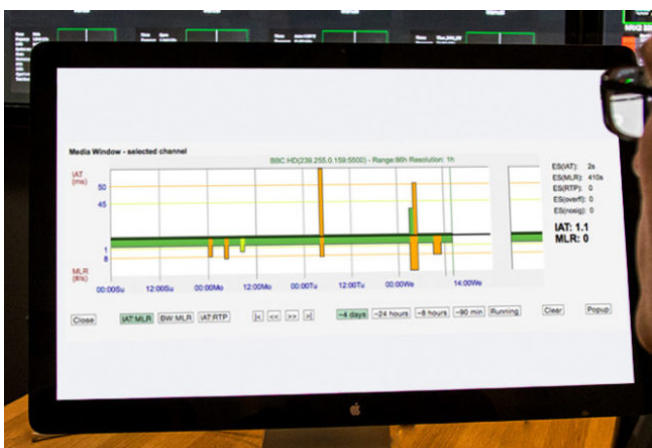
Media Window - selected channel

BBC HD(239.255.0.159:5500) - Range:96h Resolution: 1h

IAT (ms)

50

45

1

8

MLR (B/s)

00:00Su

12:00Su

00:00Mo

12:00Mo

00:00Tu

12:00Tu

00:00We

14:00We

ES(IAT): 2s

ES(MLR): 410s

ES(RTP): 0

ES(overf): 0

ES(nosig): 0

IAT: 1.1

MLR: 0

Close

IAT:MLR

BW:MLR

IAT:RTP

|<

<<

>>

>|

~4 days

~24 hours

~8 hours

~90 min

Running

Clear

Popup